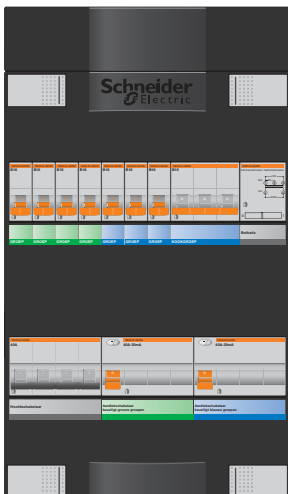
Schneider
Electric

B16
B16
B16
B16
B16
B16
B16
B16

GROEP
GROEP
GROEP
GROEP
GROEP
GROEP
GROEP
KOOKGROEP
Beltrafo

40A
40A 30mA
40A 30mA

Hoofdschakelaar
Aardlekschakelaar beveiligt groene groepen
Aardlekschakelaar beveiligt blauwe groepen